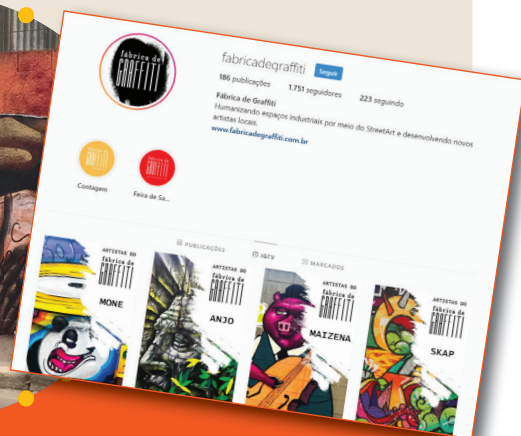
fábrica de GRAFFITI

fabricadegraffiti Seguir

186 publicações 1.751 seguidores 223 seguindo

Fábrica de Graffiti
Humanizando espaços industriais por meio do StreetArt e desenvolvendo novos artistas locais.
www.fabricadegraffiti.com.br

Contagem

Feira de Sã...

PUBLICAÇÕES IGTV MARCADOS

ARTISTAS DO fábrica de GRAFFITI MONE

ARTISTAS DO fábrica de GRAFFITI ANJO

ARTISTAS DO fábrica de GRAFFITI MAIZENA

ARTISTAS DO fábrica de GRAFFITI SKAP